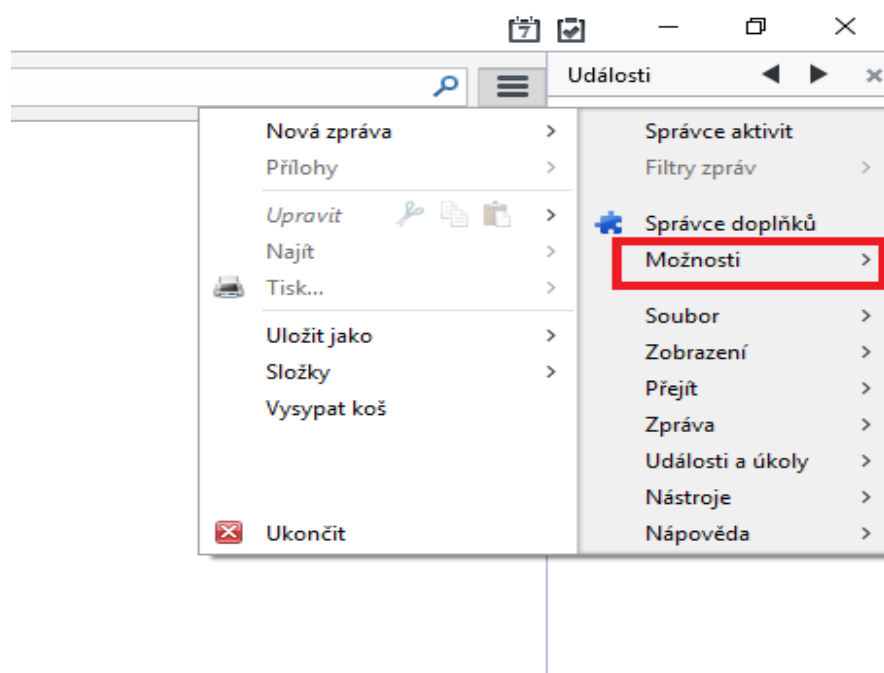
7

Události

Nová zpráva
Přílohy
Upravit
Najít
Tisk...
Uložit jako
Složky
Vysypat koš
Ukončit

Správce aktivit
Filtry zpráv
Správce doplňků
Možnosti
Soubor
Zobrazení
Přejít
Zpráva
Události a úkoly
Nástroje
Nápověda